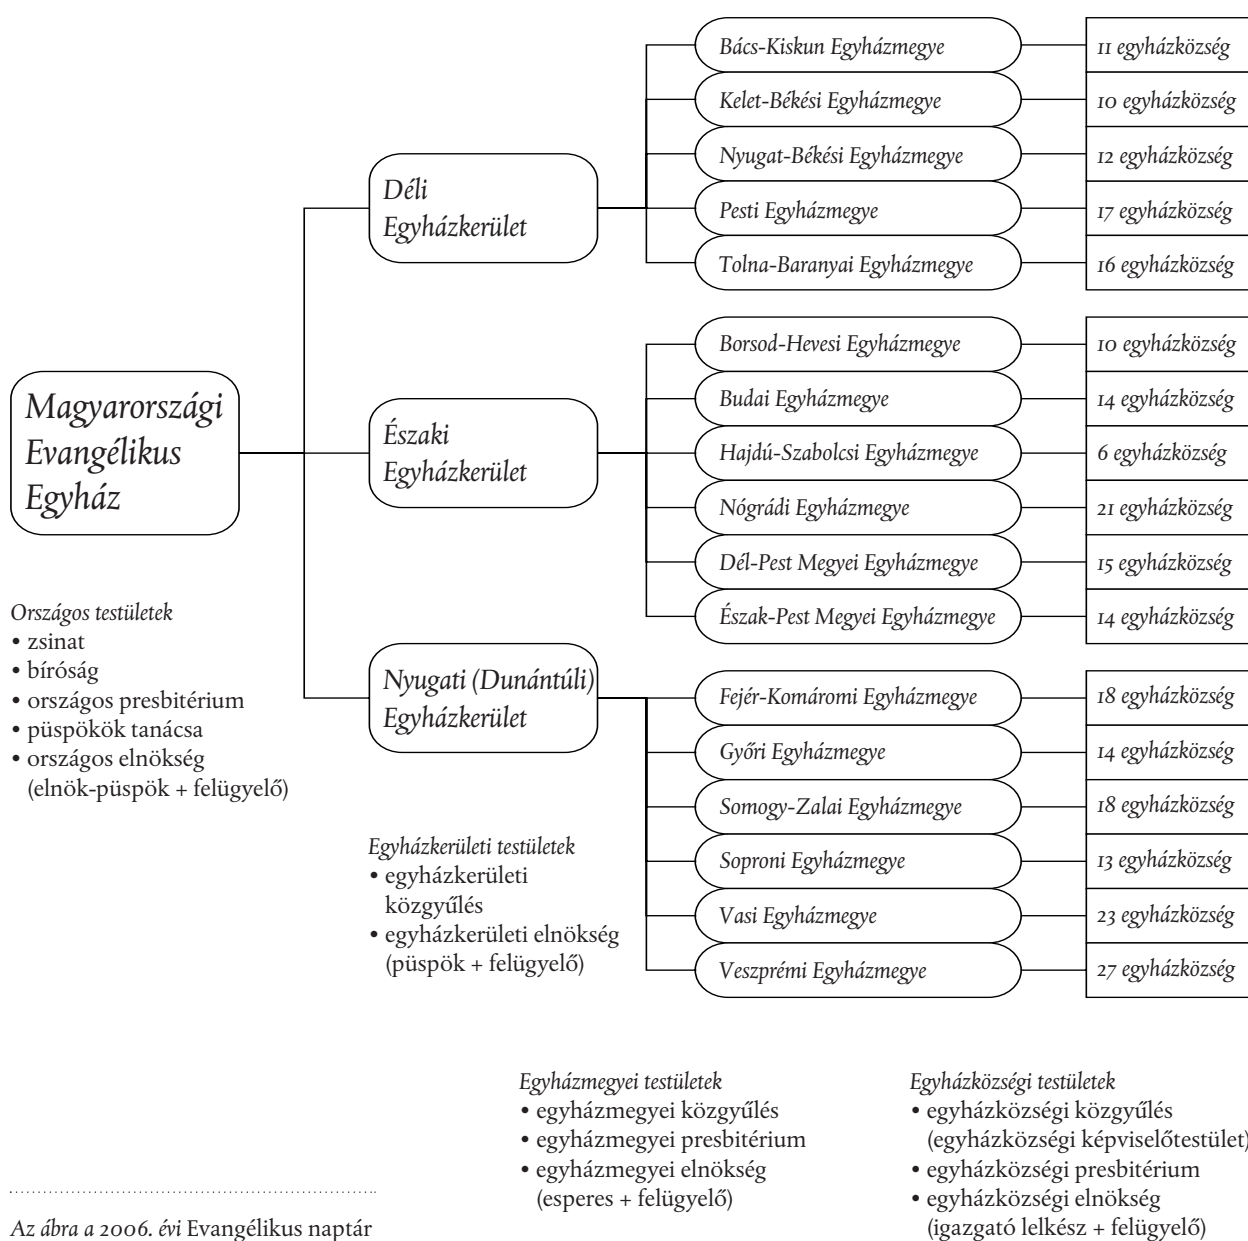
Magyarországi Evangélikus Egyház

Déli Egyházkerület

Bács-Kiskun Egyházmegye | 11 egyházközség
Kelet-Békési Egyházmegye | 10 egyházközség
Nyugat-Békési Egyházmegye | 12 egyházközség
Pesti Egyházmegye | 17 egyházközség
Tolna-Baranyai Egyházmegye | 16 egyházközség

Északi Egyházkerület

Borsod-Hevesi Egyházmegye | 10 egyházközség
Budai Egyházmegye | 14 egyházközség
Hajdú-Szabolcsi Egyházmegye | 6 egyházközség
Nógrádi Egyházmegye | 21 egyházközség
Dél-Pest Megyei Egyházmegye | 15 egyházközség
Észak-Pest Megyei Egyházmegye | 14 egyházközség

Nyugati (Dunántúli) Egyházkerület

Fejér-Komáromi Egyházmegye | 18 egyházközség
Győri Egyházmegye | 14 egyházközség
Somogy-Zalai Egyházmegye | 18 egyházközség
Soproni Egyházmegye | 13 egyházközség
Vasi Egyházmegye | 23 egyházközség
Veszprémi Egyházmegye | 27 egyházközség

Országos testületek
• zsinat
• bíróság
• országos presbitérium
• püspökök tanácsa
• országos elnökség (elnök-püspök + felügyelő)

Egyházkerületi testületek
• egyházkerületi közgyűlés
• egyházkerületi elnökség (püspök + felügyelő)

Egyházmegyei testületek
• egyházmegyei közgyűlés
• egyházmegyei presbitérium
• egyházmegyei elnökség (esperes + felügyelő)

Egyházközségi testületek
• egyházközségi közgyűlés (egyházközségi képviselőtestület)
• egyházközségi presbitérium
• egyházközségi elnökség (igazgató lelkész + felügyelő)

Az ábra a 2006. évi Evangélikus naptár